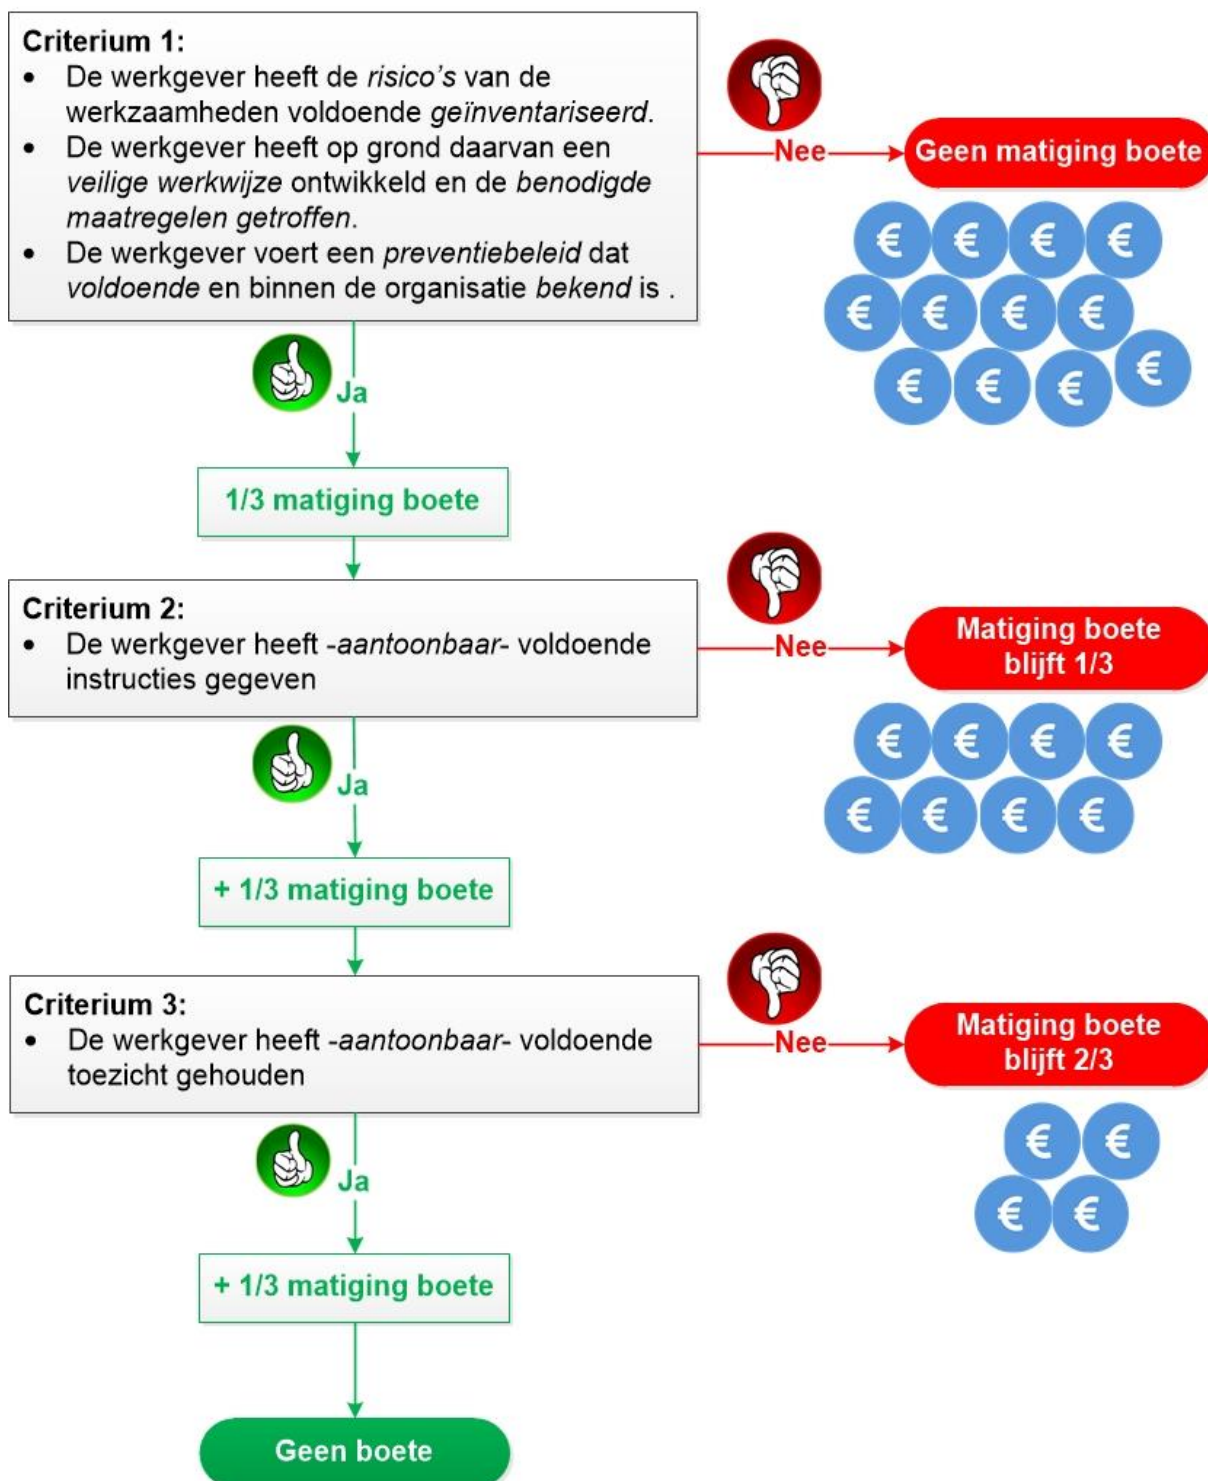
Criterium 1:
- De werkgever heeft de risico's van de werkzaamheden voldoende geïnventariseerd.
- De werkgever heeft op grond daarvan een veilige werkwijze ontwikkeld en de benodigde maatregelen getroffen.
- De werkgever voert een preventiebeleid dat voldoende en binnen de organisatie bekend is .

Nee

Geen matiging boete

€ € € € € € € € € € € €

Ja

1/3 matiging boete

Criterium 2:
- De werkgever heeft -aantoonbaar- voldoende instructies gegeven

Nee

Matiging boete blijft 1/3

€ € € € € € € €

Ja

+ 1/3 matiging boete

Criterium 3:
- De werkgever heeft -aantoonbaar- voldoende toezicht gehouden

Nee

Matiging boete blijft 2/3

€ € € €

Ja

+ 1/3 matiging boete

Geen boete